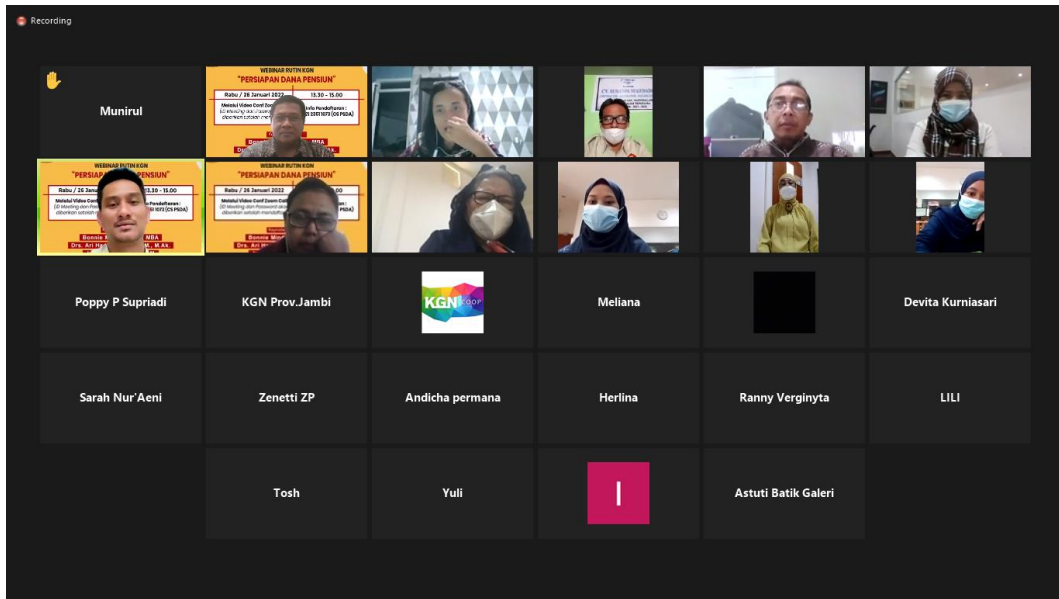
Recording

Munirul

WEBINAR RUTIN KGN
"PERSIAPAN DANA PENSIUN"
Rabu / 26 Januari 2022
13.30 – 15.00

WEBINAR RUTIN KGN
"PERSIAPAN DANA PENSIUN"
Rabu / 26 Januari 2022
13.30 – 15.00

WEBINAR RUTIN KGN
"PERSIAPAN DANA PENSIUN"
Rabu / 26 Januari 2022

Poppy P Supriadi

KGN Prov.Jambi

KGN COOP

Meliana

Devita Kurniasari

Sarah Nur'Aeni

Zenetti ZP

Andicha permana

Herlina

Ranny Verginyta

LILI

Tosh

Yuli

I

Astuti Batik Galeri